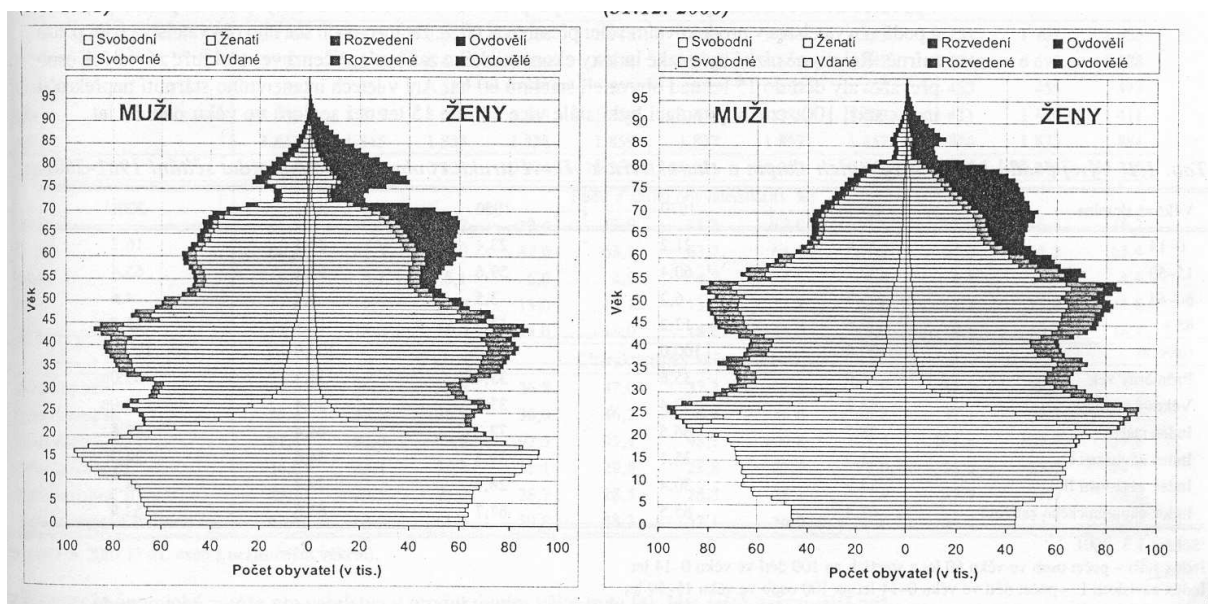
(31.12. 2000)

Svobodní
Ženatí
Rozvedení
Ovdovělí
Svobodné
Vdané
Rozvedené
Ovdovělé

MUŽI
ŽENY

Věk
95
90
85
80
75
70
65
60
55
50
45
40
35
30
25
20
15
10
5
0

100 80 60 40 20 0 20 40 60 80 100
Počet obyvatel (v tis.)

Svobodní
Ženatí
Rozvedení
Ovdovělí
Svobodné
Vdané
Rozvedené
Ovdovělé

MUŽI
ŽENY

Věk
95
90
85
80
75
70
65
60
55
50
45
40
35
30
25
20
15
10
5
0

100 80 60 40 20 0 20 40 60 80 100
Počet obyvatel (v tis.)